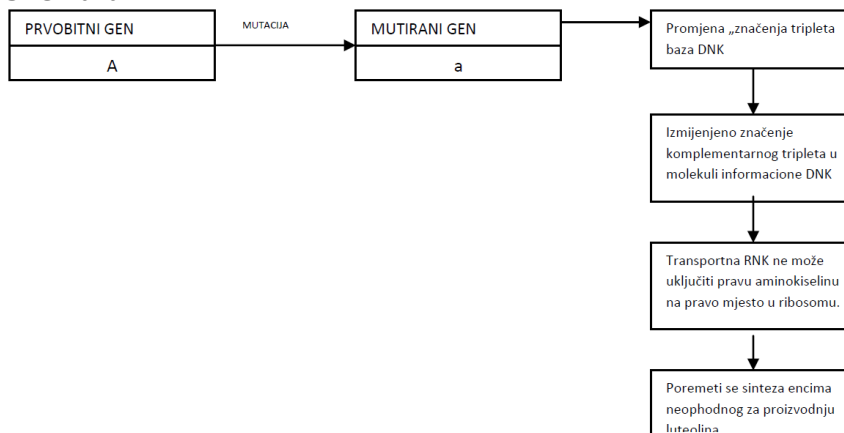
PRVOBITNI GEN

A

MUTACIJA

MUTIRANI GEN

a

Promjena „značenja tripleta baza DNK

Izmijenjeno značenje komplementarnog tripleta u molekuli informacione DNK

Transportna RNK ne može uključiti pravu aminokiselinu na pravo mjesto u ribosomu.

Poremeti se sinteza encima neophodnog za proizvodnju luteolina